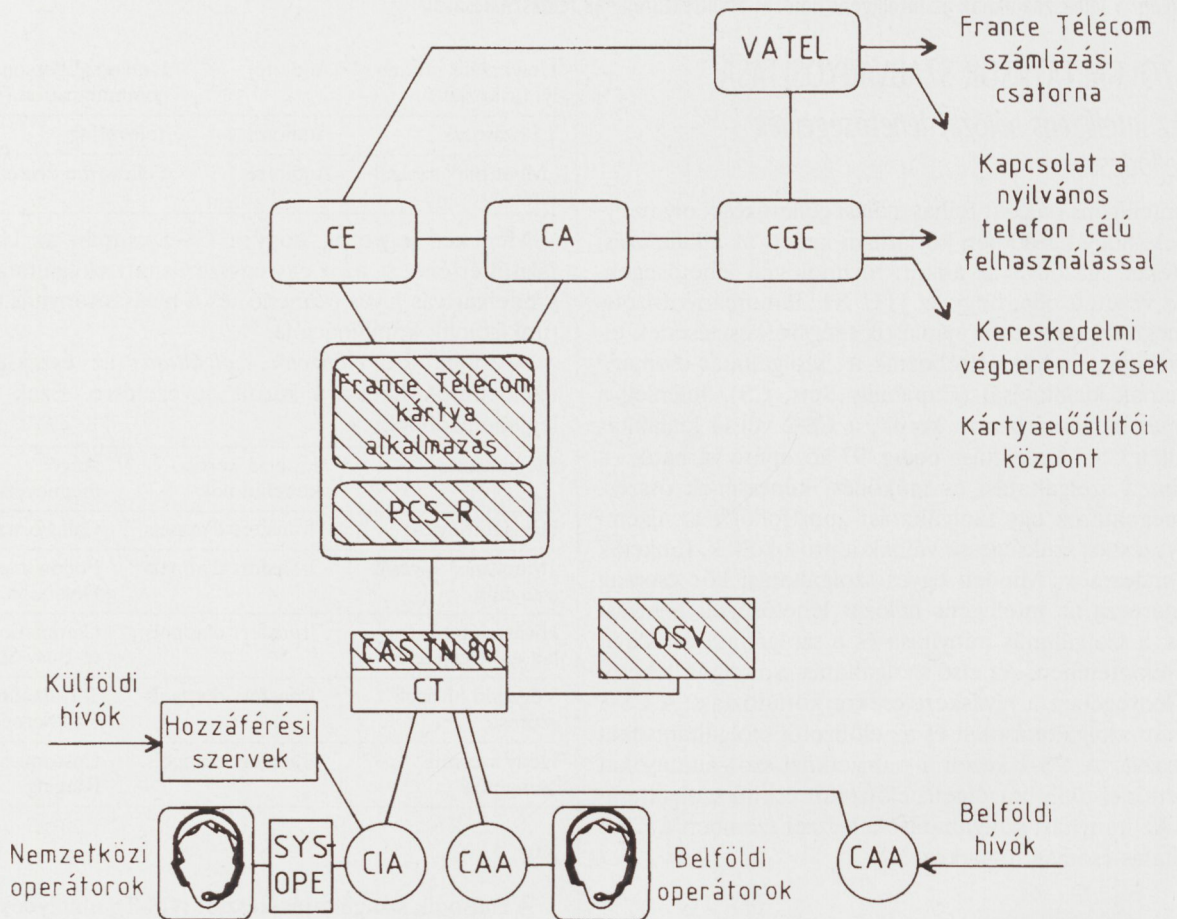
VATEL

France Télécom számlázási csatorna

Kapcsolat a nyilvános telefon célú felhasználással

CE

CA

CGC

Kereskedelmi végberendezések

Kártyaelőállítói központ

France Télécom kártya alkalmazás

PCS-R

CAS TN 80

CT

OSV

Külföldi hívók

Hozzáférési szervek

SYS-OPE

CIA

CAA

CAA

Belföldi hívók

Nemzetközi operátorok

Belföldi operátorok